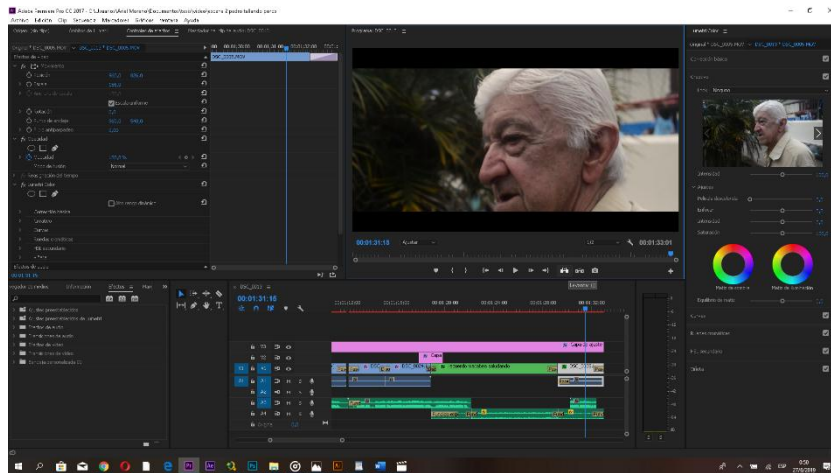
Adobe Premiere Pro CC 2017 - C:\Usuarios\Ariel Moreno\Documentos\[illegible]\escena 2 pedro hablando.prproj
Archivo Edición Clip Secuencia Marcadores Gráficos Ventana Ayuda

Controles de efectos
Mezclador de clips de audio
Programa: DSC_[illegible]
Lumetri Color

00:01:31:15
Ajustar
1/2
00:01:33:01

00:01:31:15

Capa de ajuste
Capa
DSC_0035.MOV
Pedro hablando saludando

Corrección básica
Creativo
Curvas
Ruedas de color
HSL secundaria
Viñeta
Saturación
Ajustes

Efectos
Proyecto: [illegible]
Ajustes preestablecidos de Lumetri
Efectos de audio
Transiciones de audio
Efectos de vídeo
Transiciones de vídeo

0:50
27/02/2018